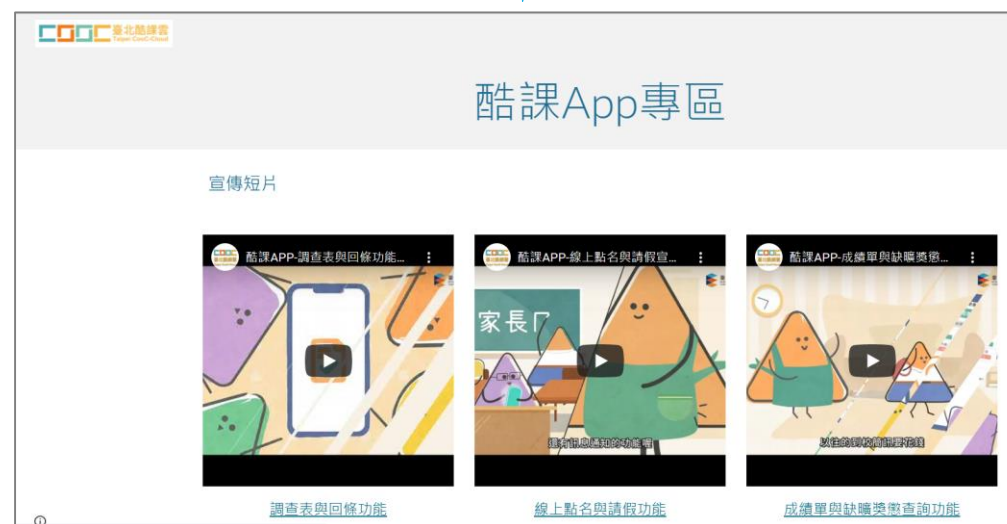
COOC 臺北酷課雲 Taipei CooC-Cloud

酷課App專區

宣傳短片

酷課APP-調查表與回條功能...

酷課APP-線上點名與請假宣...

家長厂

還有訊息通知的功能喔

酷課APP-成績單與缺曠獎懲...

以往的手寫簿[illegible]

調查表與回條功能

線上點名與請假功能

成績單與缺曠獎懲查詢功能